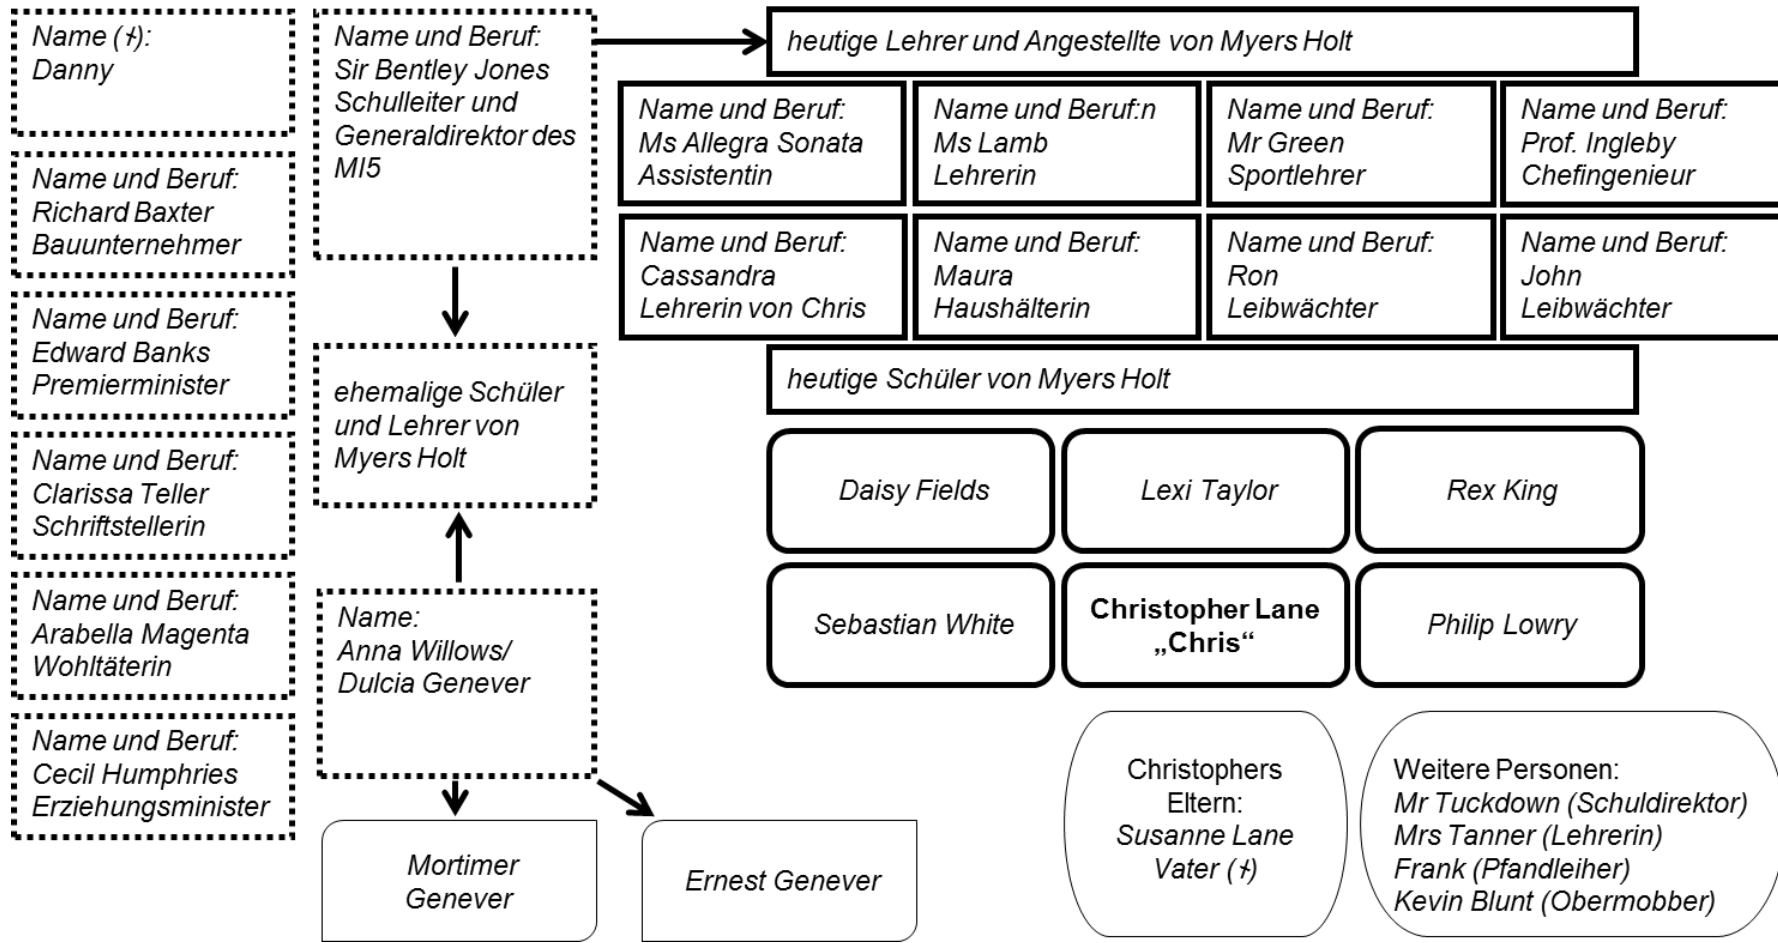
Name (ᚋ):
Danny

Name und Beruf:
Richard Baxter
Bauunternehmer

Name und Beruf:
Edward Banks
Premierminister

Name und Beruf:
Clarissa Teller
Schriftstellerin

Name und Beruf:
Arabella Magenta
Wohltäterin

Name und Beruf:
Cecil Humphries
Erziehungsminister

Name und Beruf:
Sir Bentley Jones
Schulleiter und Generaldirektor des MI5

ehemalige Schüler und Lehrer von Myers Holt

Name:
Anna Willows/
Dulcia Genever

Mortimer Genever

Ernest Genever

heutige Lehrer und Angestellte von Myers Holt

Name und Beruf:
Ms Allegra Sonata
Assistentin

Name und Beruf:n
Ms Lamb
Lehrerin

Name und Beruf:
Mr Green
Sportlehrer

Name und Beruf:
Prof. Ingleby
Chefingenieur

Name und Beruf:
Cassandra
Lehrerin von Chris

Name und Beruf:
Maura
Haushälterin

Name und Beruf:
Ron
Leibwächter

Name und Beruf:
John
Leibwächter

heutige Schüler von Myers Holt

Daisy Fields

Lexi Taylor

Rex King

Sebastian White

Christopher Lane „Chris“

Philip Lowry

Christophers Eltern:
Susanne Lane
Vater (ᚋ)

Weitere Personen:
Mr Tuckdown (Schuldirektor)
Mrs Tanner (Lehrerin)
Frank (Pfandleiher)
Kevin Blunt (Obermobber)